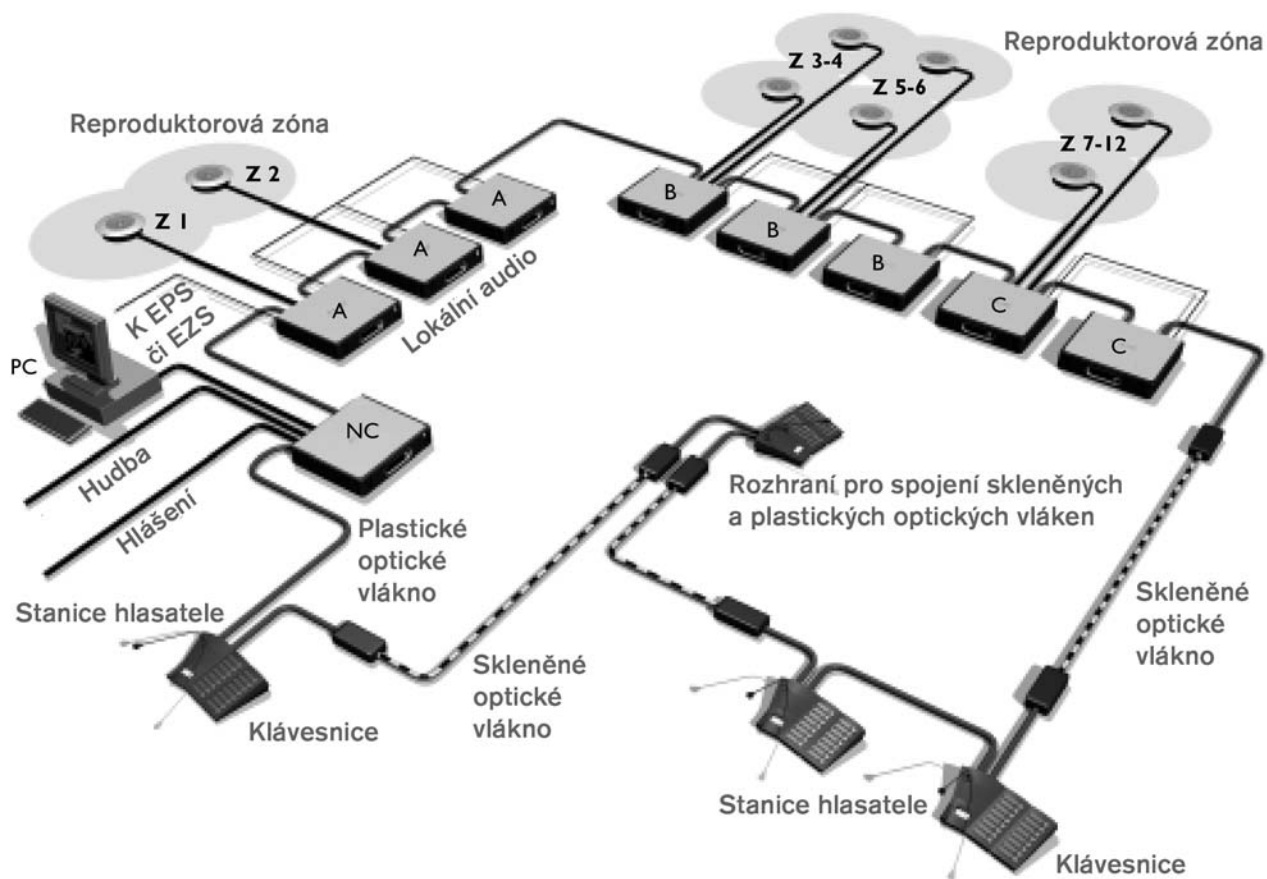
Reproduktorová zóna

Z 3-4

Z 5-6

Reproduktorová zóna

Z 7-12

Z 2

Z 1

A

A

A

B

B

B

C

C

Lokální audio

K EPS či EZS

PC

NC

Hudba

Hlášení

Plastické optické vlákno

Rozhraní pro spojení skleněných a plastických optických vláken

Skleněné optické vlákno

Stanice hlasatele

Klávesnice

Skleněné optické vlákno

Stanice hlasatele

Klávesnice